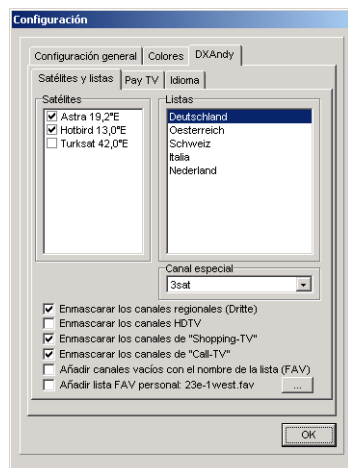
Configuración

Configuración general | Colores | DXAndy

Satélites y listas | Pay TV | Idioma

Satélites
Astra 19,2°E
Hotbird 13,0°E
Turksat 42,0°E

Listas
Deutschland
Oesterreich
Schweiz
Italia
Nederland

Canal especial
3sat

Enmascarar los canales regionales (Dritte)
Enmascarar los canales HDTV
Enmascarar los canales de "Shopping-TV"
Enmascarar los canales de "Call-TV"
Añadir canales vacíos con el nombre de la lista (FAV)
Añadir lista FAV personal: 23e-1west.fav ...

OK